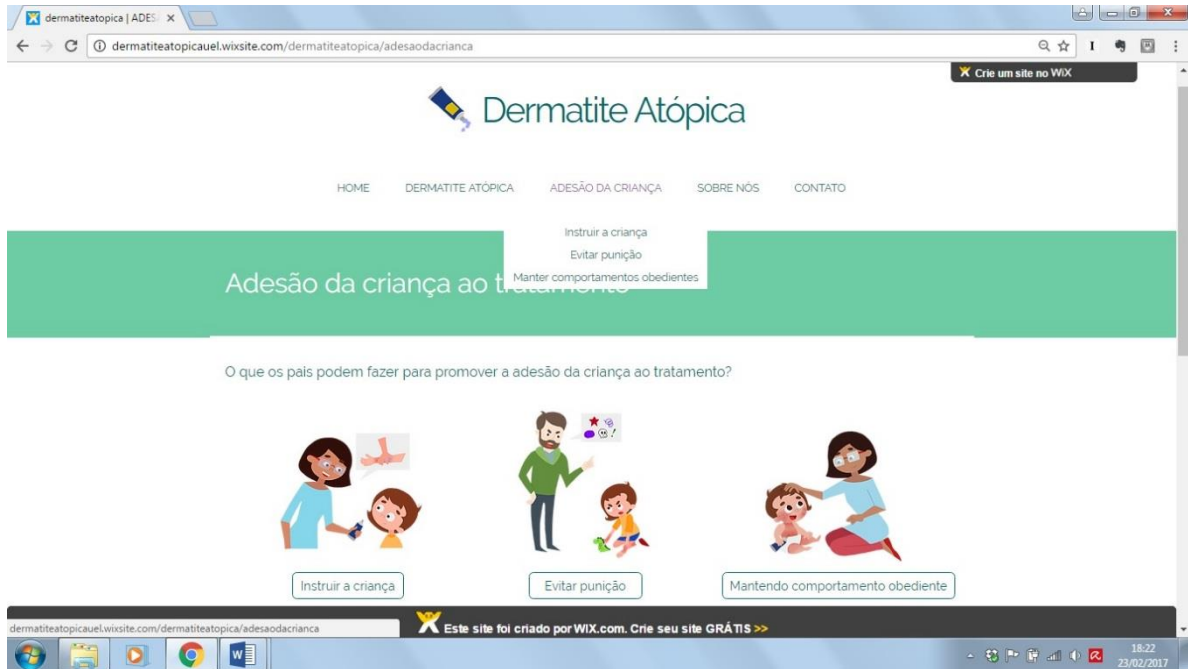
dermatiteatopica | ADES ×

dermatiteatopicauel.wixsite.com/dermatiteatopica/adesaodacrianca

Crie um site no WiX

Dermatite Atópica

HOME DERMATITE ATÓPICA ADESÃO DA CRIANÇA SOBRE NÓS CONTATO

Instruir a criança
Evitar punição
Manter comportamentos obedientes

Adesão da criança ao tratamento

O que os pais podem fazer para promover a adesão da criança ao tratamento?

Instruir a criança

Evitar punição

Mantendo comportamento obediente

dermatiteatopicauel.wixsite.com/dermatiteatopica/adesaodacrianca

Este site foi criado por WIX.com. Crie seu site GRÁTIS >>

18:22
23/02/2017